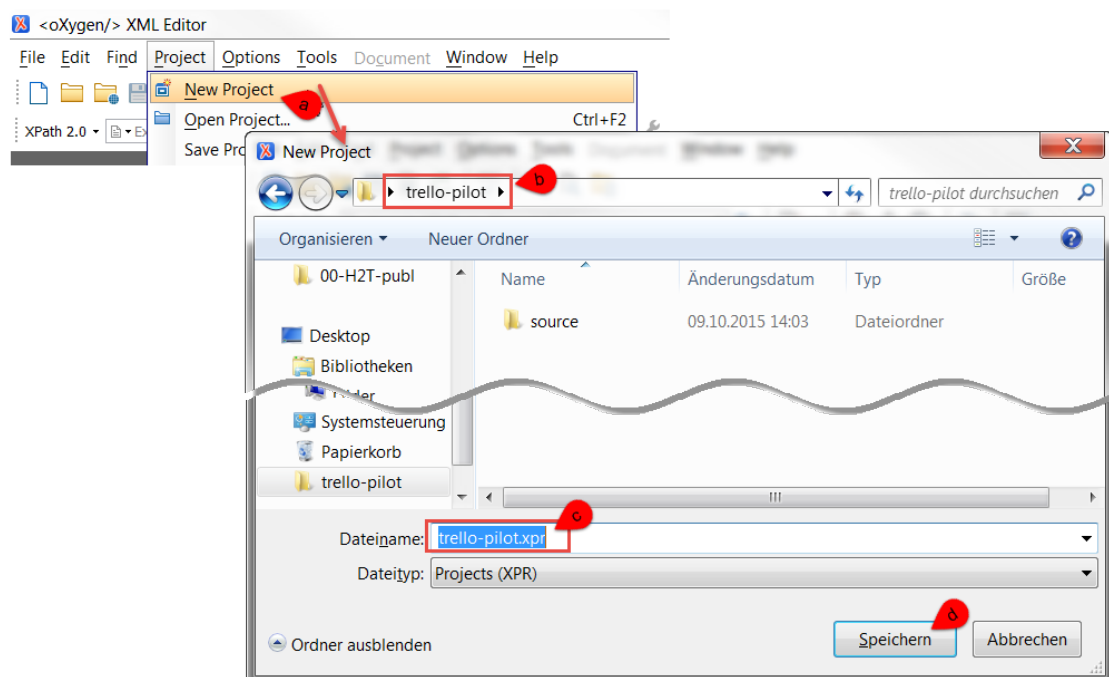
<oXygen/> XML Editor

File Edit Find Project Options Tools Document Window Help

New Project
Open Project... Ctrl+F2
Save Pro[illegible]

XPath 2.0

a

New Project

trello-pilot

b

trello-pilot durchsuchen

Organisieren ▾ Neuer Ordner

00-H2T-publ

Desktop
Bibliotheken
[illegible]
Systemsteuerung
Papierkorb
trello-pilot

| Name | Änderungsdatum | Typ | Größe |
|---|---|---|---|
| source | 09.10.2015 14:03 | Dateiordner | |

Dateiname: trello-pilot.xpr

c

Dateityp: Projects (XPR)

Ordner ausblenden

d

Speichern Abbrechen